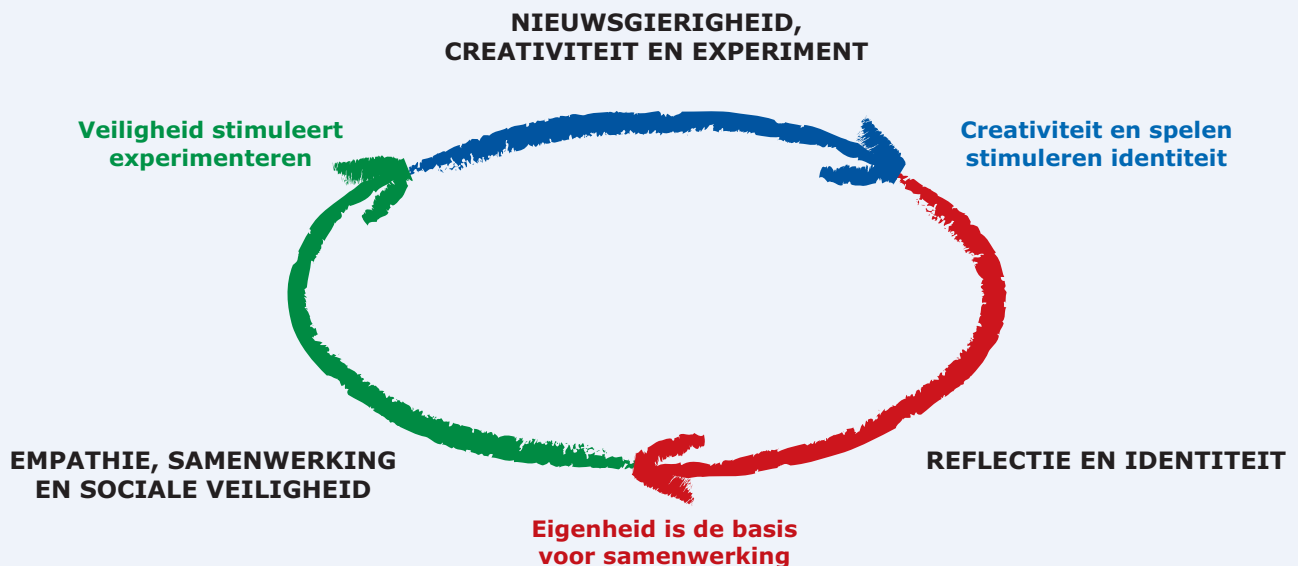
NIEUWSGIERIGHEID, CREATIVITEIT EN EXPERIMENT

Veiligheid stimuleert experimenteren

Creativiteit en spelen stimuleren identiteit

EMPATHIE, SAMENWERKING EN SOCIALE VEILIGHEID

REFLECTIE EN IDENTITEIT

Eigenheid is de basis voor samenwerking